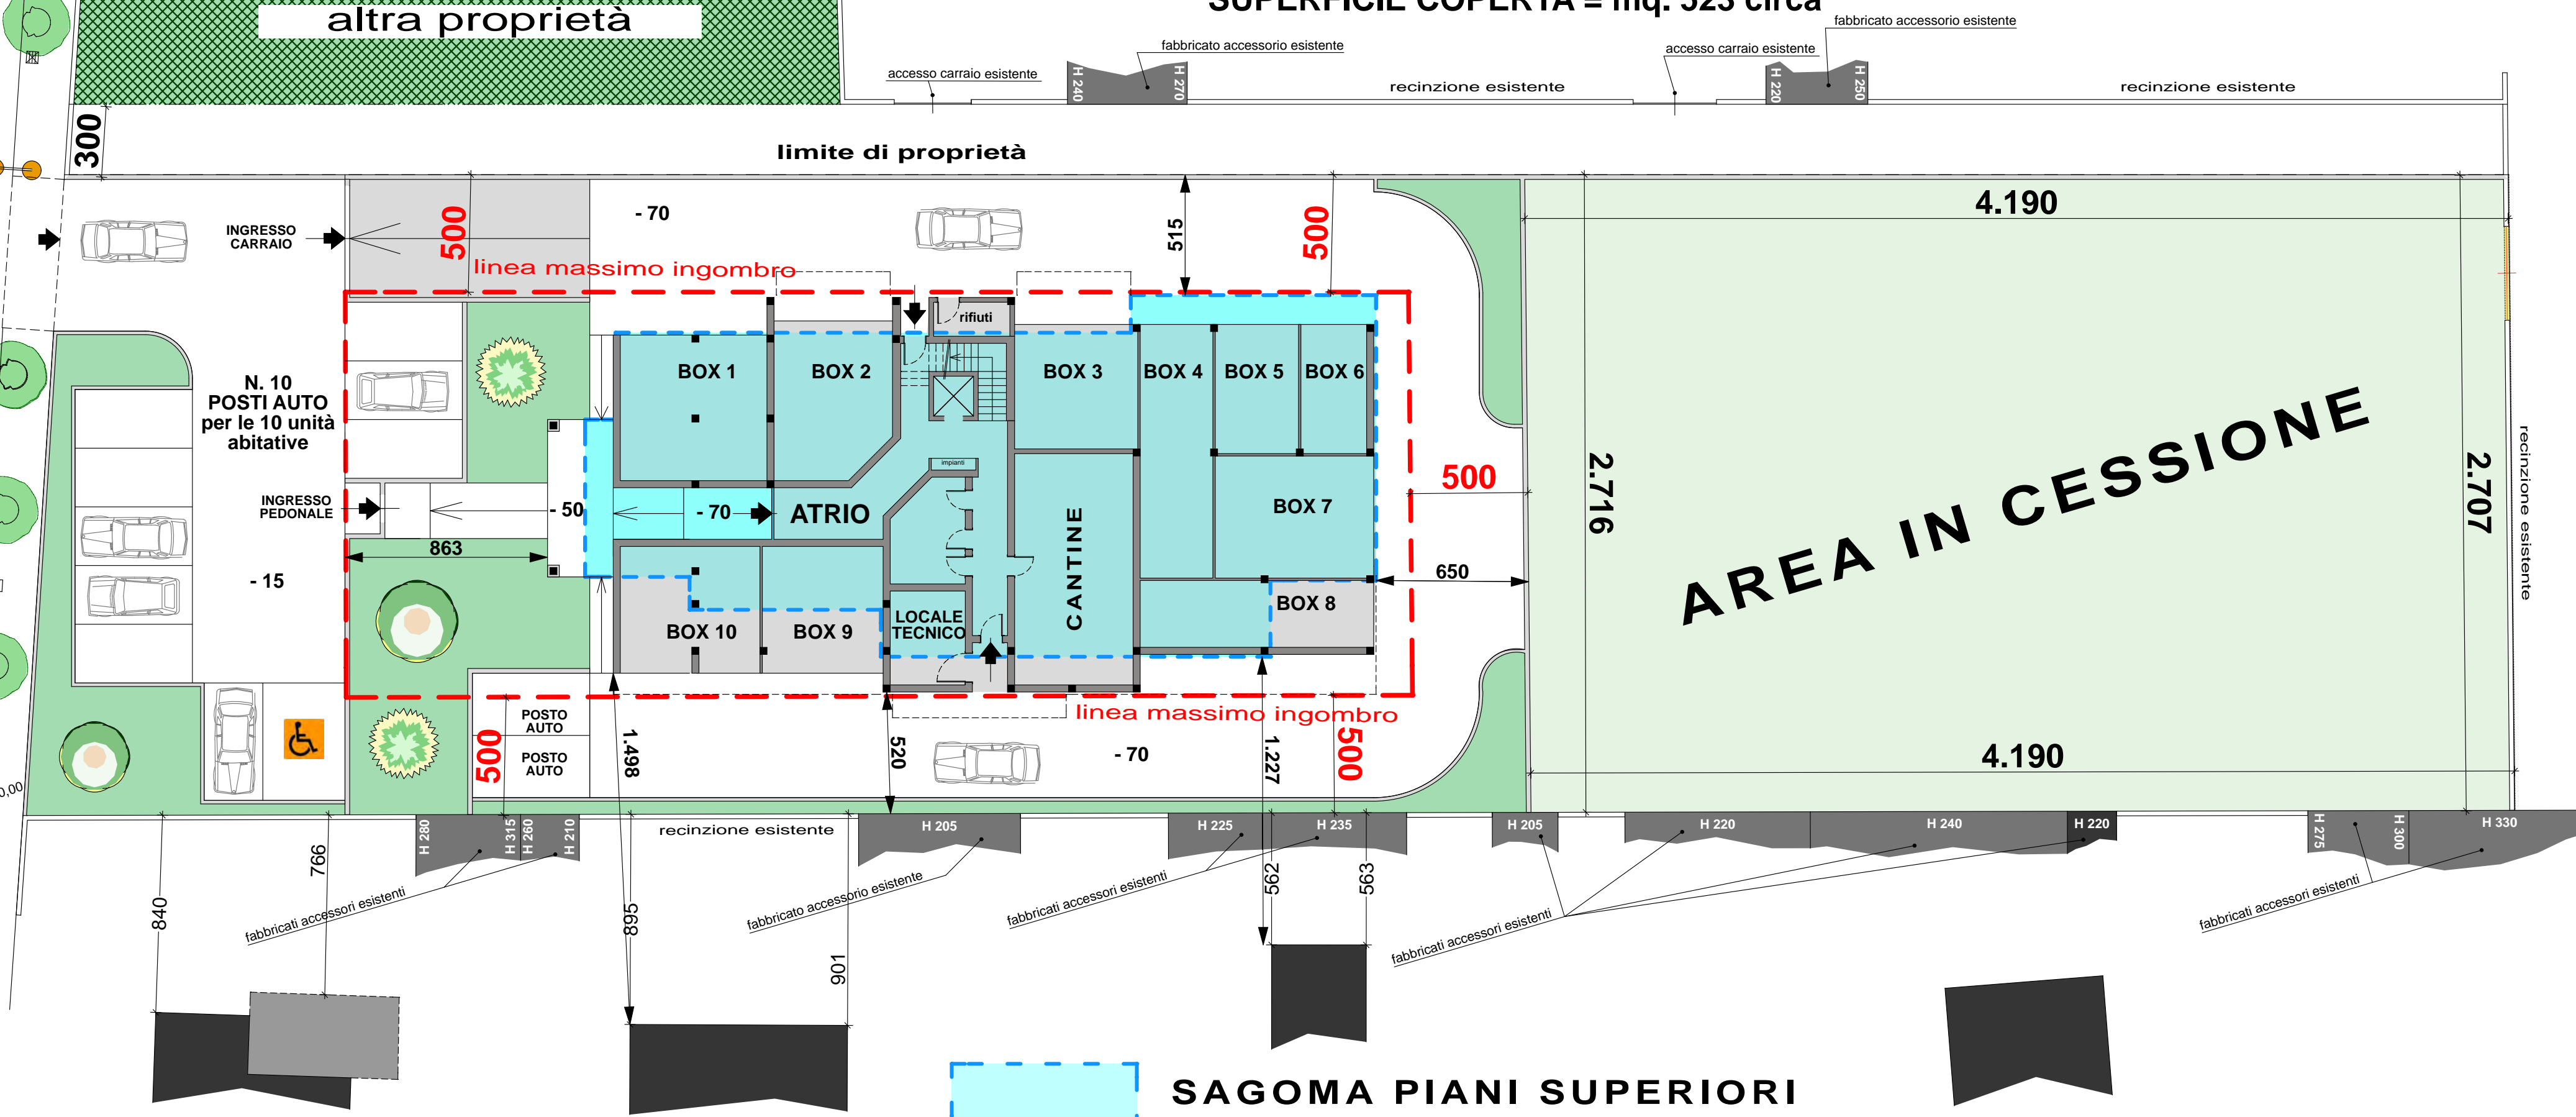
altra proprietà

SUPERFICIE COPERTA = mq. 523 circa

fabbricato accessorio esistente
fabbricato accessorio esistente
accesso carraio esistente
accesso carraio esistente
H 240
H 270
H 220
H 250
recinzione esistente
recinzione esistente

300

limite di proprietà

INGRESSO CARRAIO

500
- 70
515
500
linea massimo ingombro
4.190

rifiuti
BOX 1
BOX 2
BOX 3
BOX 4
BOX 5
BOX 6

N. 10 POSTI AUTO per le 10 unità abitative

INGRESSO PEDONALE
- 50
- 70
ATRIO
impianti
CANTINE
BOX 7
500
2.716
AREA IN CESSIONE
2.707
recinzione esistente

863
- 15
650
BOX 8
BOX 10
BOX 9
LOCALE TECNICO

POSTO AUTO
POSTO AUTO
500
1.498
520
- 70
linea massimo ingombro
1.227
500
4.190

0,00

H 280
H 315
H 260
H 210
recinzione esistente
H 205
H 225
H 235
H 205
H 220
H 240
H 220
H 275
H 300
H 330

766
840
fabbricati accessori esistenti
895
fabbricato accessorio esistente
901
fabbricati accessori esistenti
562
563
fabbricati accessori esistenti
fabbricati accessori esistenti

SAGOMA PIANI SUPERIORI